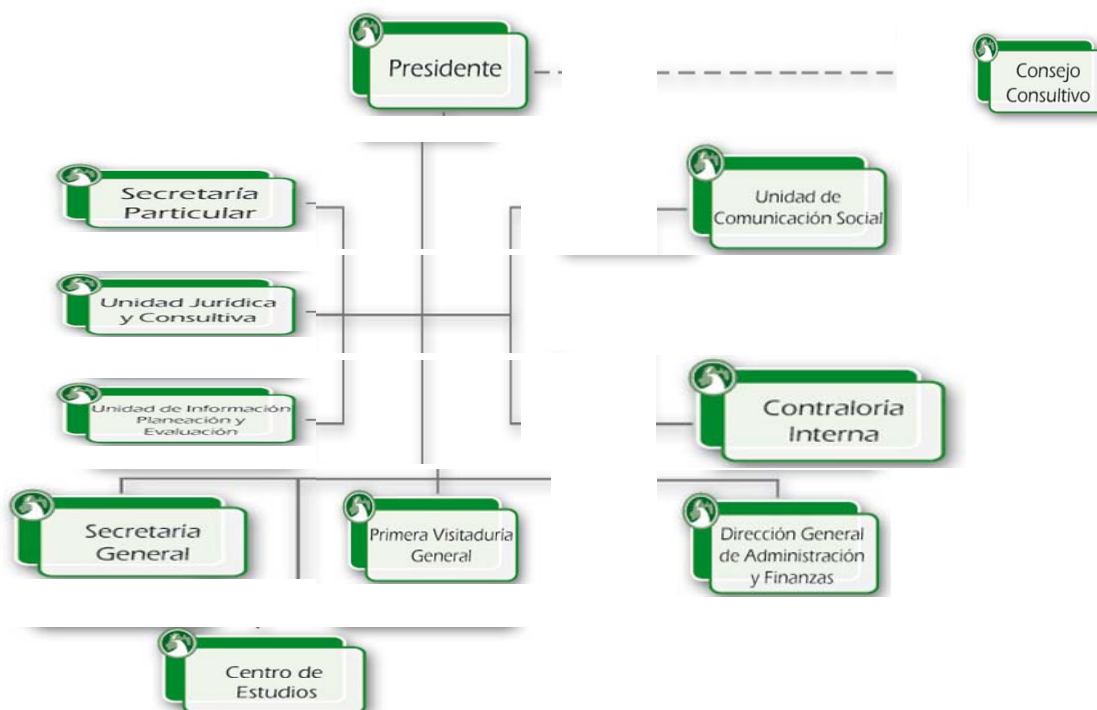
Presidente

Consejo Consultivo

Secretaría Particular

Unidad de Comunicación Social

Unidad Juridica y Consultiva

Unidad de Información Planeación y Evaluación

Contraloria Interna

Secretaria General

Primera Visitaduría General

Dirección General de Administración y Finanzas

Centro de Estudios